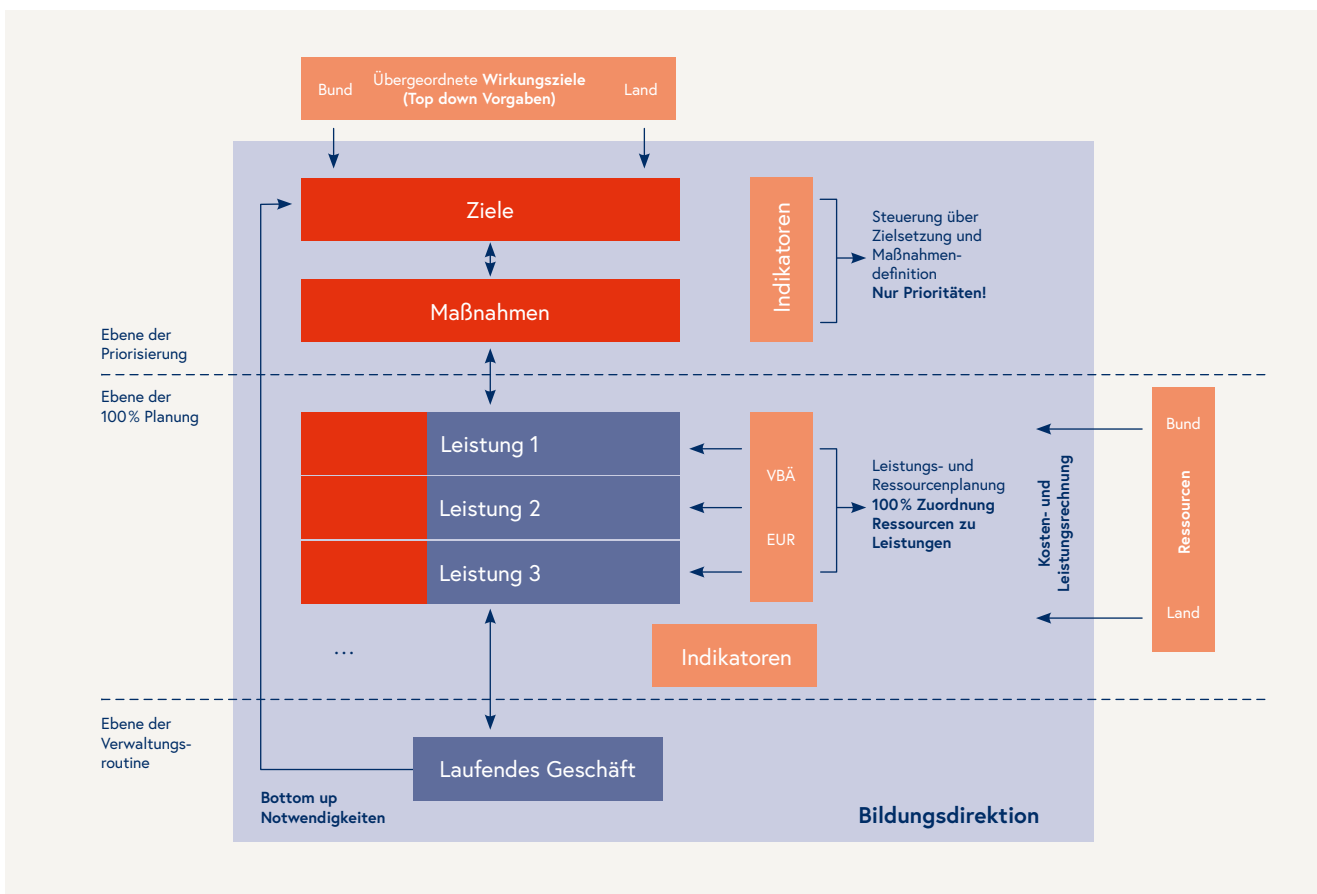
Bund Übergeordnete Wirkungsziele (Top down Vorgaben) Land

Ziele

Maßnahmen

Indikatoren

Steuerung über Zielsetzung und Maßnahmendefinition
Nur Prioritäten!

Ebene der Priorisierung

Ebene der 100% Planung

Leistung 1

Leistung 2

Leistung 3

...

VBÄ

EUR

Leistungs- und Ressourcenplanung
100% Zuordnung Ressourcen zu Leistungen

Kosten- und Leistungsrechnung

Bund

Ressourcen

Land

Indikatoren

Ebene der Verwaltungsroutine

Laufendes Geschäft

Bottom up Notwendigkeiten

Bildungsdirektion